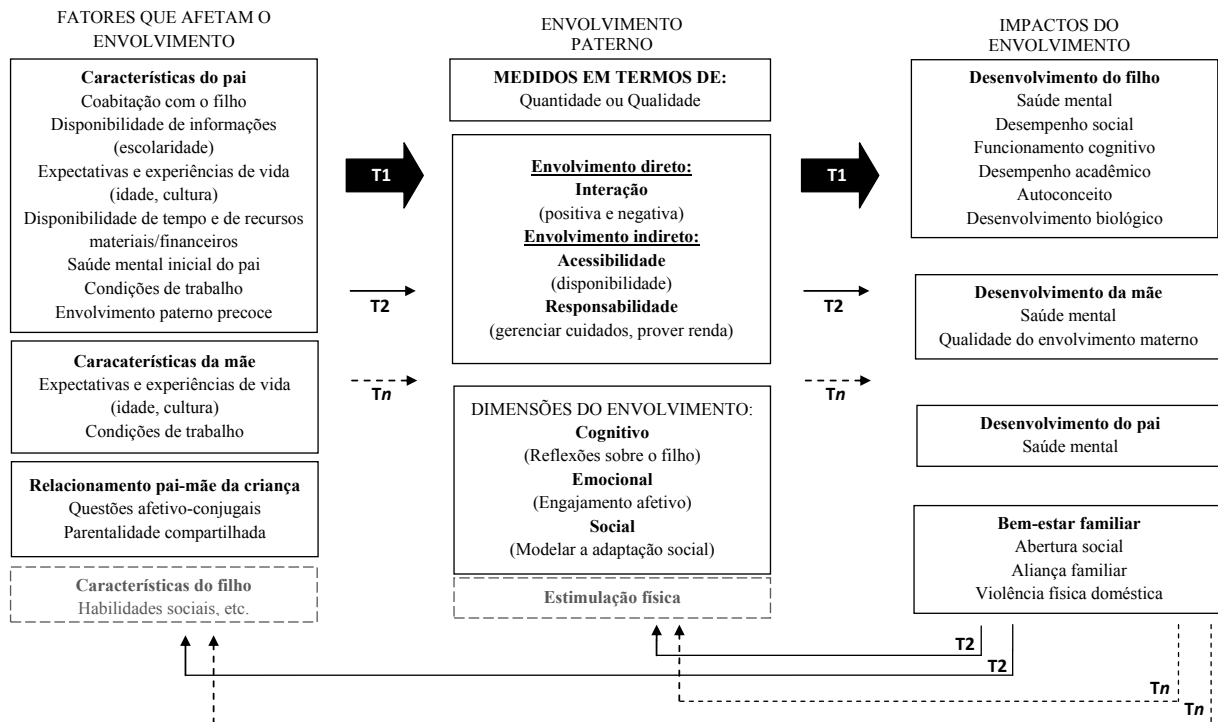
FATORES QUE AFETAM O ENVOLVIMENTO

**Características do pai**
Coabitação com o filho
Disponibilidade de informações (escolaridade)
Expectativas e experiências de vida (idade, cultura)
Disponibilidade de tempo e de recursos materiais/financeiros
Saúde mental inicial do pai
Condições de trabalho
Envolvimento paterno precoce

**Caracaterísticas da mãe**
Expectativas e experiências de vida (idade, cultura)
Condições de trabalho

**Relacionamento pai-mãe da criança**
Questões afetivo-conjugais
Parentalidade compartilhada

**Características do filho**
Habilidades sociais, etc.

T1

T2

T*n*

ENVOLVIMENTO PATERNO

**MEDIDOS EM TERMOS DE:**
Quantidade ou Qualidade

**Envolvimento direto:**
**Interação**
(positiva e negativa)
**Envolvimento indireto:**
**Acessibilidade**
(disponibilidade)
**Responsabilidade**
(gerenciar cuidados, prover renda)

DIMENSÕES DO ENVOLVIMENTO:
**Cognitivo**
(Reflexões sobre o filho)
**Emocional**
(Engajamento afetivo)
**Social**
(Modelar a adaptação social)

**Estimulação física**

T1

T2

T*n*

IMPACTOS DO ENVOLVIMENTO

**Desenvolvimento do filho**
Saúde mental
Desempenho social
Funcionamento cognitivo
Desempenho acadêmico
Autoconceito
Desenvolvimento biológico

**Desenvolvimento da mãe**
Saúde mental
Qualidade do envolvimento materno

**Desenvolvimento do pai**
Saúde mental

**Bem-estar familiar**
Abertura social
Aliança familiar
Violência física doméstica

T2

T2

T*n*

T*n*